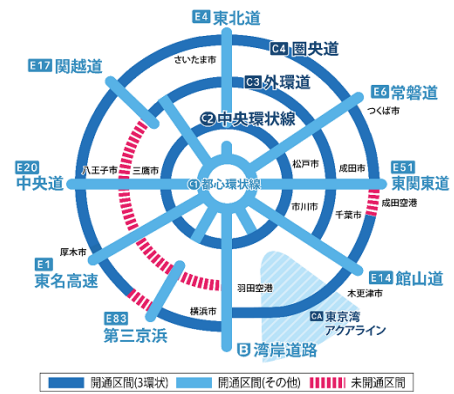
E4 東北道

C4 圏央道

さいたま市

E17 関越道

C3 外環道

E6 常磐道

C2 中央環状線

つくば市

E20 中央道

八王子市

三鷹市

C1 都心環状線

松戸市

成田市

E51 東関東道

市川市

千葉市

成田空港

E1 東名高速

厚木市

E14 館山道

羽田空港

木更津市

E83 第三京浜

横浜市

CA 東京湾アクアライン

B 湾岸道路

開通区間(3環状)

開通区間(その他)

未開通区間